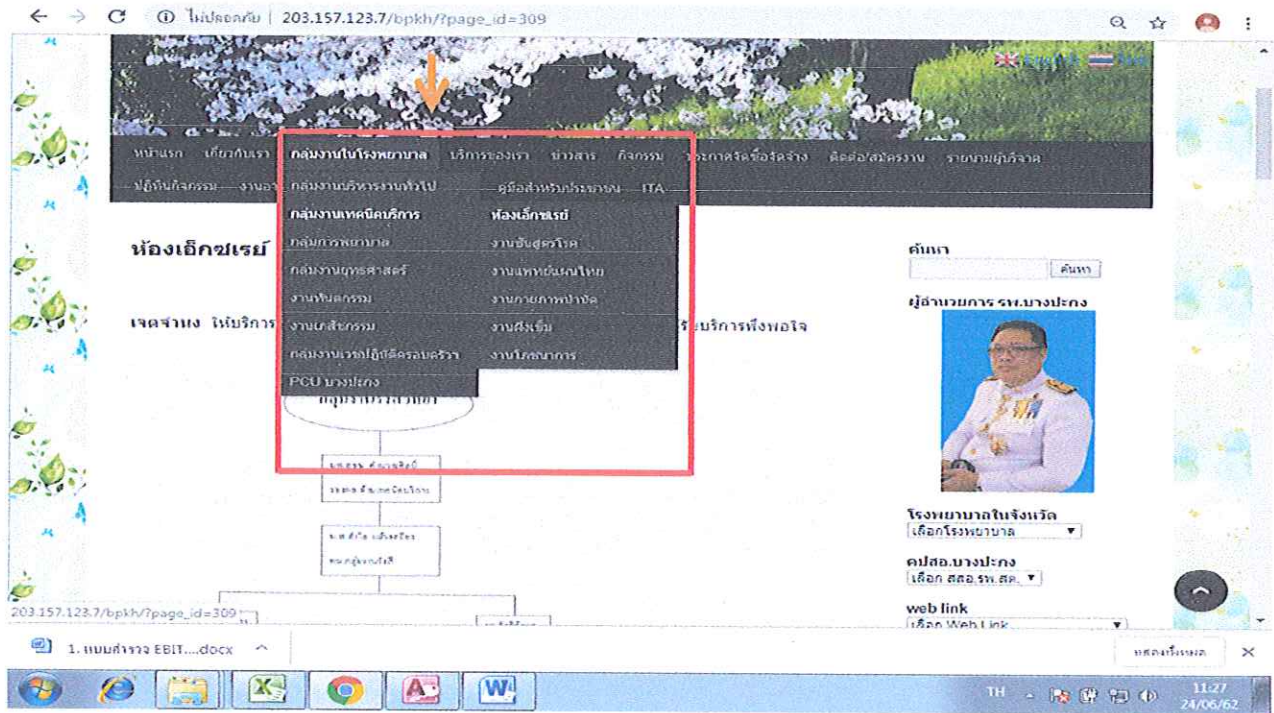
ไม่ปลอดภัย | 203.157.123.7/bpkh/?page_id=309

English Thai

หน้าแรก เกี่ยวกับเรา กลุ่มงานในโรงพยาบาล บริการของเรา ข่าวสาร กิจกรรม ประกาศจัดซื้อจัดจ้าง ติดต่อ/สมัครงาน รายนามผู้บริจาค

ปฏิทินกิจกรรม งานอ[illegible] กลุ่มงานบริหารงานทั่วไป คู่มือสำหรับประชาชน ITA

กลุ่มงานเทคนิคบริการ ห้องเอ็กซเรย์

กลุ่มการพยาบาล งานชันสูตรโรค

กลุ่มงานยุทธศาสตร์ งานแพทย์แผนไทย

งานทันตกรรม งานกายภาพบำบัด

งานเภสัชกรรม งานซึ่งยืม

กลุ่มงานเวชปฏิบัติครอบครัว งานโภชนาการ

PCU บางปะกง

ห้องเอ็กซเรย์

เจตจำนง ให้บริการ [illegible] รับบริการพึงพอใจ

ค้นหา

ค้นหา

ผู้อำนวยการ รพ.บางปะกง

โรงพยาบาลในจังหวัด

เลือกโรงพยาบาล

คปสอ.บางปะกง

เลือก สสอ.รพ.สต.

web link

เลือก Web Link

203.157.123.7/bpkh/?page_id=309

1. แบบสำรวจ EBIT....docx

แสดงทั้งหมด

TH

11:27
24/06/62